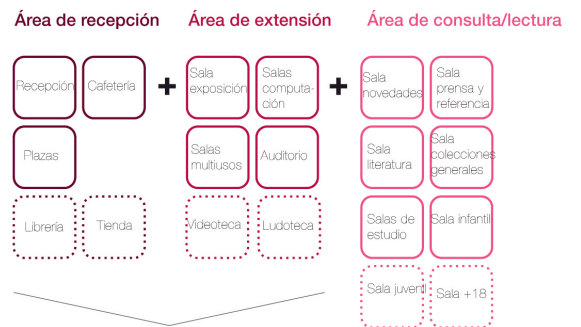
Área de recepción

Recepción
Cafetería
Plazas
Librería
Tienda

+

Área de extensión

Sala exposición
Salas computación
Salas multiusos
Auditorio
Videoteca
Ludoteca

+

Área de consulta/lectura

Sala novedades
Sala prensa y referencia
Sala literatura
Sala colecciones generales
Salas de estudio
Sala infantil
Sala juvenil
Sala +18